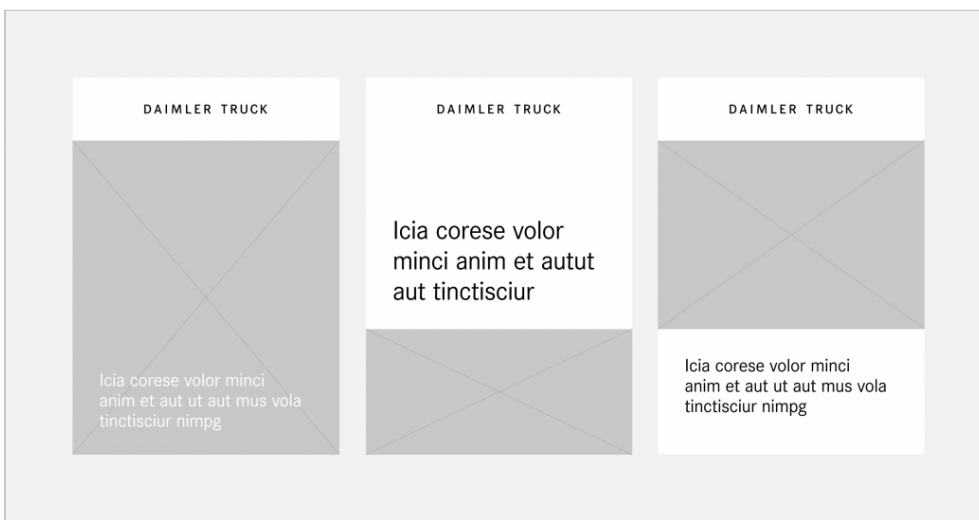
DAIMLER TRUCK

Icia corese volor minci anim et aut ut aut mus vola tinctisciur nimpg

DAIMLER TRUCK

Icia corese volor minci anim et autut aut tinctisciur

DAIMLER TRUCK

Icia corese volor minci anim et aut ut aut mus vola tinctisciur nimpg